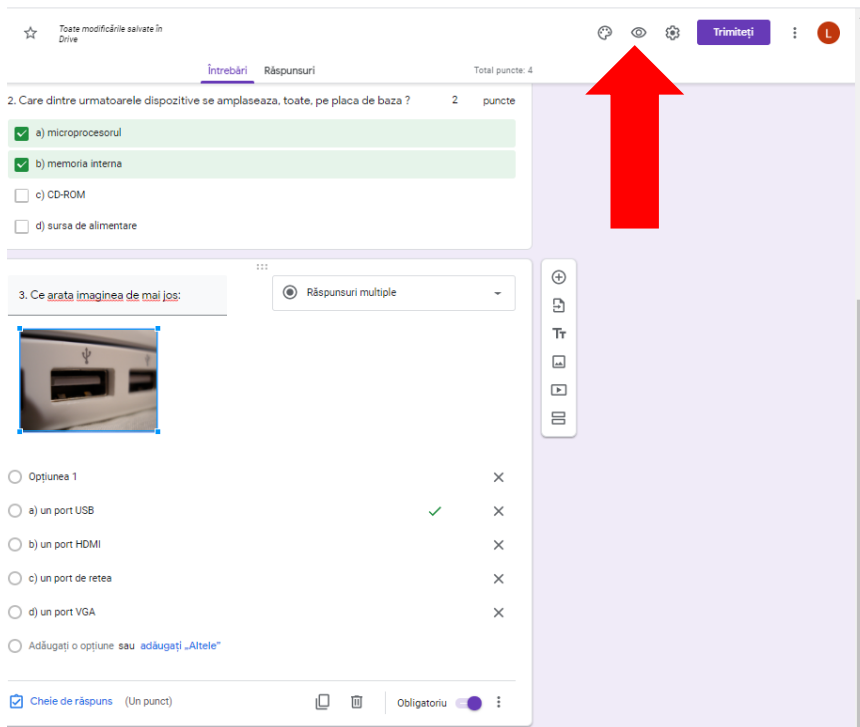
Toate modificările salvate în Drive

Trimiteți

L

Întrebări Răspunsuri

Total puncte: 4

2. Care dintre urmatoarele dispozitive se amplaseaza, toate, pe placa de baza ? 2 puncte

a) microprocesorul

b) memoria interna

c) CD-ROM

d) sursa de alimentare

3. Ce arata imaginea de mai jos:

Răspunsuri multiple

Opțiunea 1

a) un port USB

b) un port HDMI

c) un port de retea

d) un port VGA

Adăugați o opțiune sau adăugați „Altele"

Cheie de răspuns (Un punct)

Obligatoriu